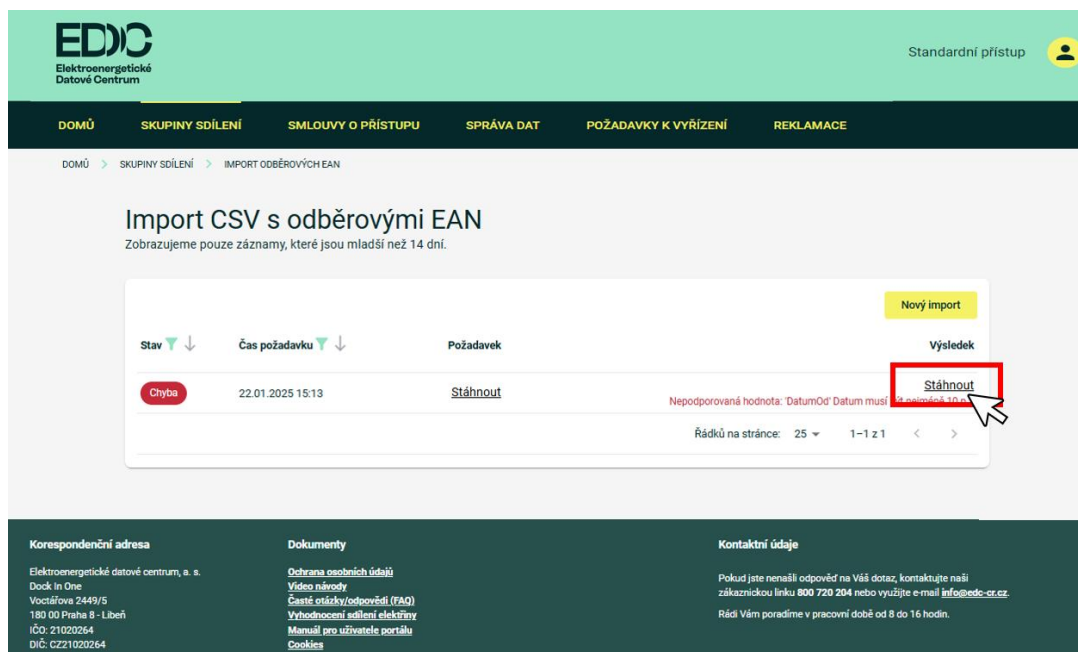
EDC
Elektroenergetické Datové Centrum

Standardní přístup

DOMŮ SKUPINY SDÍLENÍ SMLOUVY O PŘÍSTUPU SPRÁVA DAT POŽADAVKY K VYŘÍZENÍ REKLAMACE

DOMŮ > SKUPINY SDÍLENÍ > IMPORT ODBĚROVÝCH EAN

Import CSV s odběrovými EAN
Zobrazujeme pouze záznamy, které jsou mladší než 14 dní.

Nový import

| Stav | Čas požadavku | Požadavek | | Výsledek |
|---|---|---|---|---|
| Chyba | 22.01.2025 15:13 | Stáhnout | Nepodporovaná hodnota: 'DatumOd' Datum musí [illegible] | Stáhnout |

Řádků na stránce: 25 1–1 z 1

Korespondenční adresa
Elektroenergetické datové centrum, a. s.
Dock In One
Voctářova 2449/5
180 00 Praha 8 - Libeň
IČO: 21020264
DIČ: CZ21020264

Dokumenty
Ochrana osobních údajů
Video návody
Časté otázky/odpovědi (FAQ)
Vyhodnocení sdílení elektřiny
Manuál pro uživatele portálu
Cookies

Kontaktní údaje
Pokud jste nenašli odpověď na Váš dotaz, kontaktujte naši zákaznickou linku 800 720 204 nebo využijte e-mail info@edc-cr.cz.
Rádi Vám poradíme v pracovní době od 8 do 16 hodin.